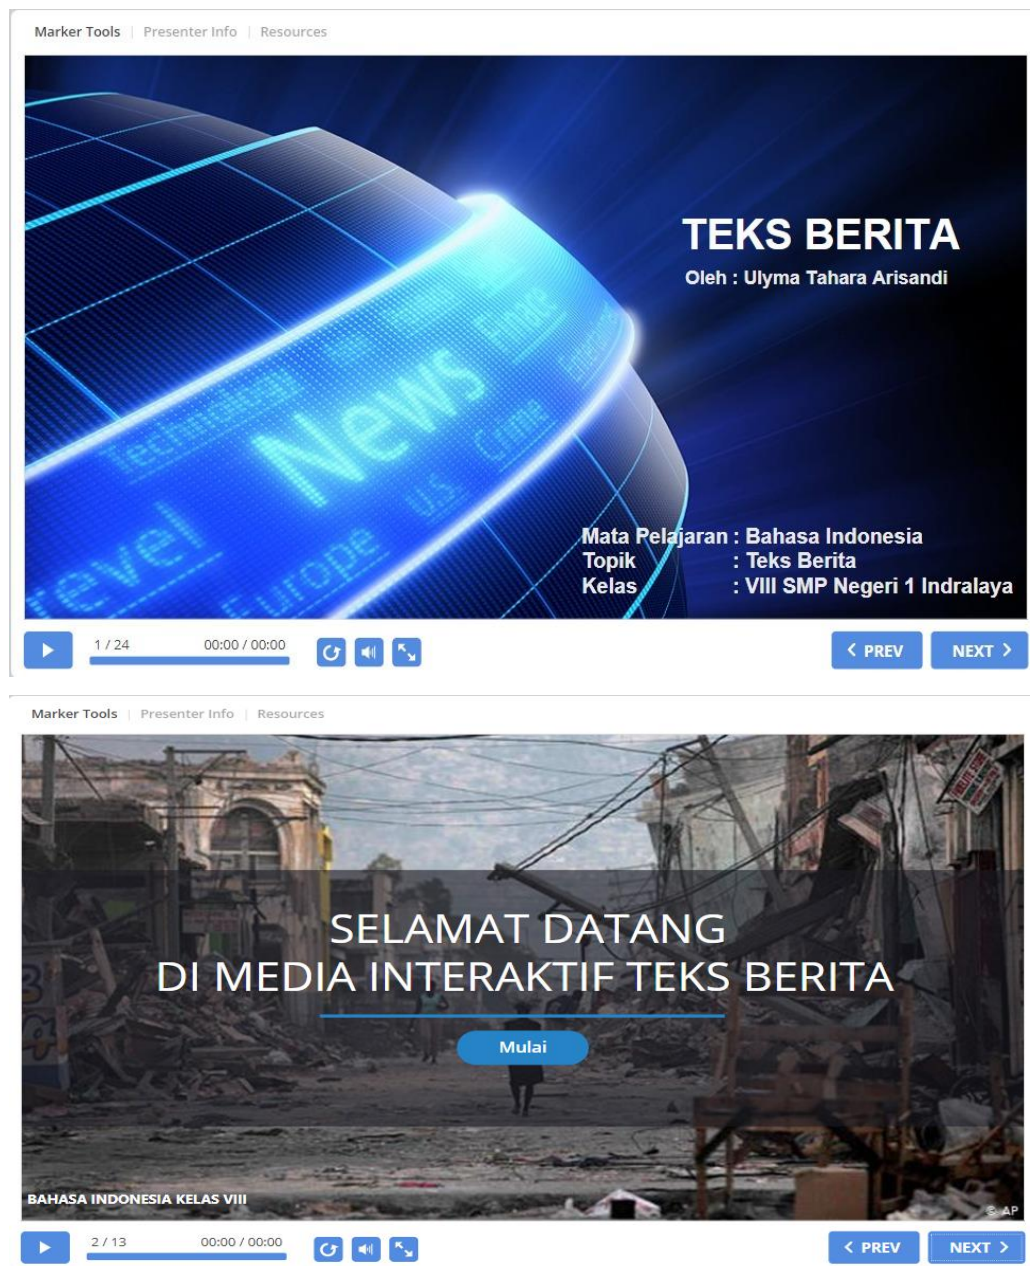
Marker Tools | Presenter Info | Resources

Travel Technology News Europe U.S. Crime

TEKS BERITA

Oleh : Ulyma Tahara Arisandi

Mata Pelajaran : Bahasa Indonesia
Topik : Teks Berita
Kelas : VIII SMP Negeri 1 Indralaya

1 / 24 00:00 / 00:00

< PREV NEXT >

Marker Tools | Presenter Info | Resources

SELAMAT DATANG
DI MEDIA INTERAKTIF TEKS BERITA

Mulai

BAHASA INDONESIA KELAS VIII

© AP

2 / 13 00:00 / 00:00

< PREV NEXT >